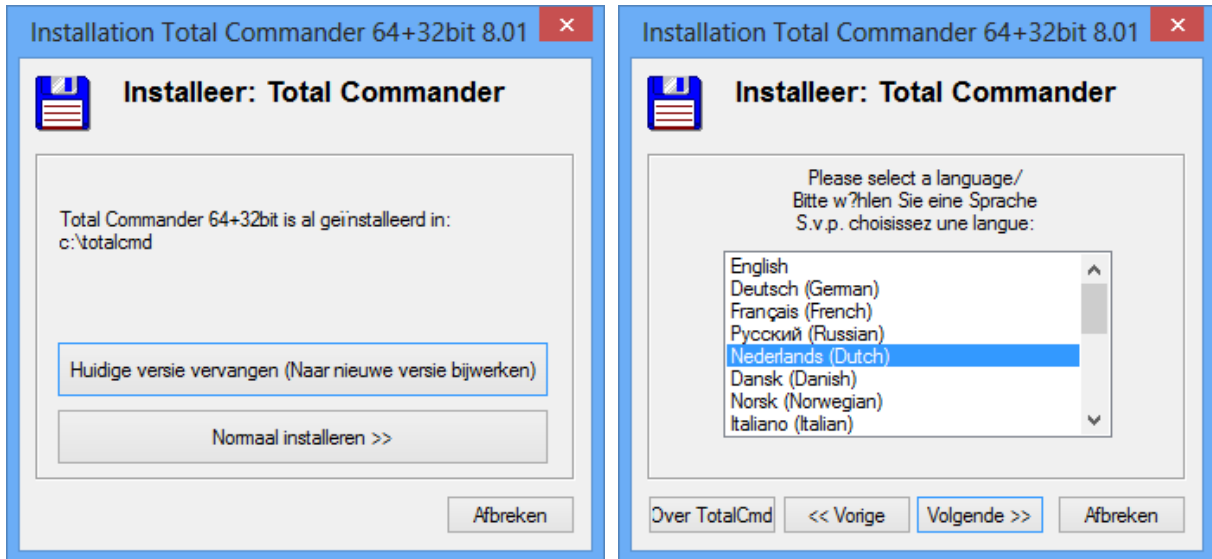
Installation Total Commander 64+32bit 8.01

Installeer: Total Commander

Total Commander 64+32bit is al geïnstalleerd in:
c:\totalcmd

Huidige versie vervangen (Naar nieuwe versie bijwerken)

Normaal installeren >>

Afbreken

Installation Total Commander 64+32bit 8.01

Installeer: Total Commander

Please select a language/
Bitte w?hlen Sie eine Sprache
S.v.p. choisissez une langue:

English
Deutsch (German)
Français (French)
Русский (Russian)
Nederlands (Dutch)
Dansk (Danish)
Norsk (Norwegian)
Italiano (Italian)

Over TotalCmd
<< Vorige
Volgende >>
Afbreken